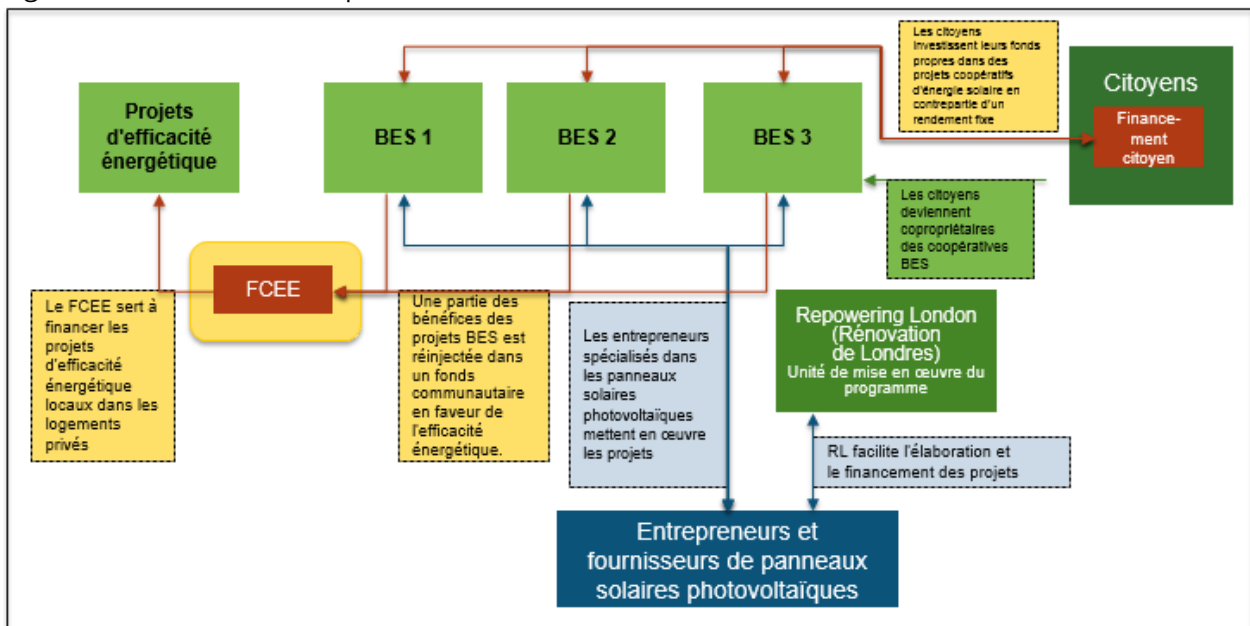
Projets d'efficacité énergétique

BES 1

BES 2

BES 3

Les citoyens investissent leurs fonds propres dans des projets coopératifs d'énergie solaire en contrepartie d'un rendement fixe

Citoyens

Financement citoyen

Les citoyens deviennent copropriétaires des coopératives BES

FCEE

Le FCEE sert à financer les projets d'efficacité énergétique locaux dans les logements privés

Une partie des bénéfices des projets BES est réinjectée dans un fonds communautaire en faveur de l'efficacité énergétique.

Les entrepreneurs spécialisés dans les panneaux solaires photovoltaïques mettent en œuvre les projets

Repowering London (Rénovation de Londres)
Unité de mise en œuvre du programme

RL facilite l'élaboration et le financement des projets

Entrepreneurs et fournisseurs de panneaux solaires photovoltaïques